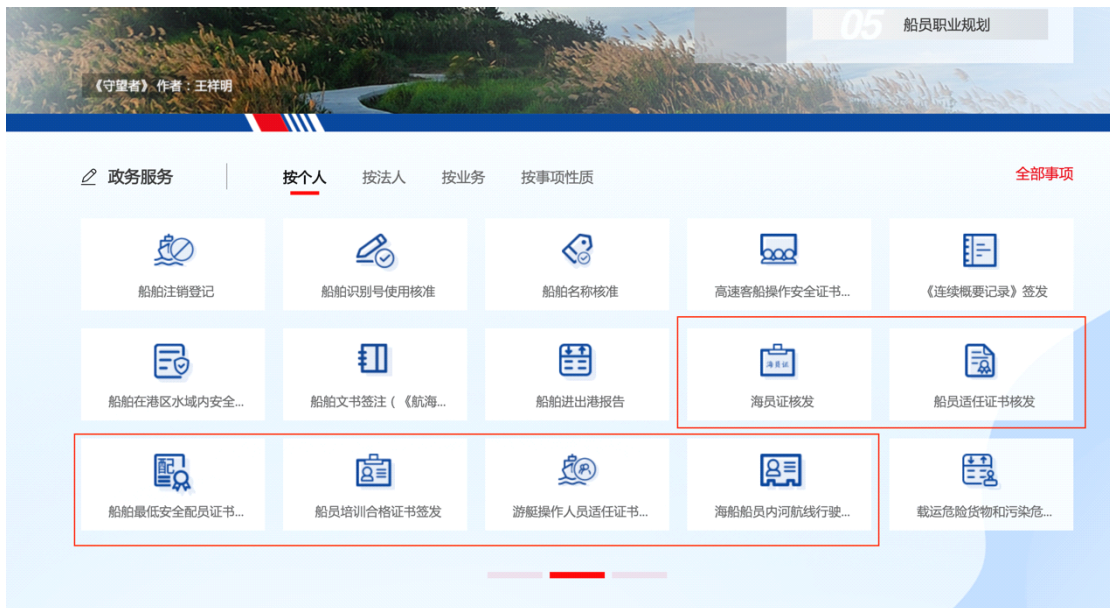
05 船员职业规划

《守望者》作者：王祥明

政务服务　按个人　按法人　按业务　按事项性质　全部事项

船舶注销登记　船舶识别号使用核准　船舶名称核准　高速客船操作安全证书...　《连续概要记录》签发

船舶在港区水域内安全...　船舶文书签注（《航海...　船舶进出港报告　海员证核发　船员适任证书核发

船舶最低安全配员证书...　船员培训合格证书签发　游艇操作人员适任证书...　海船船员内河航线行驶...　载运危险货物和污染危...